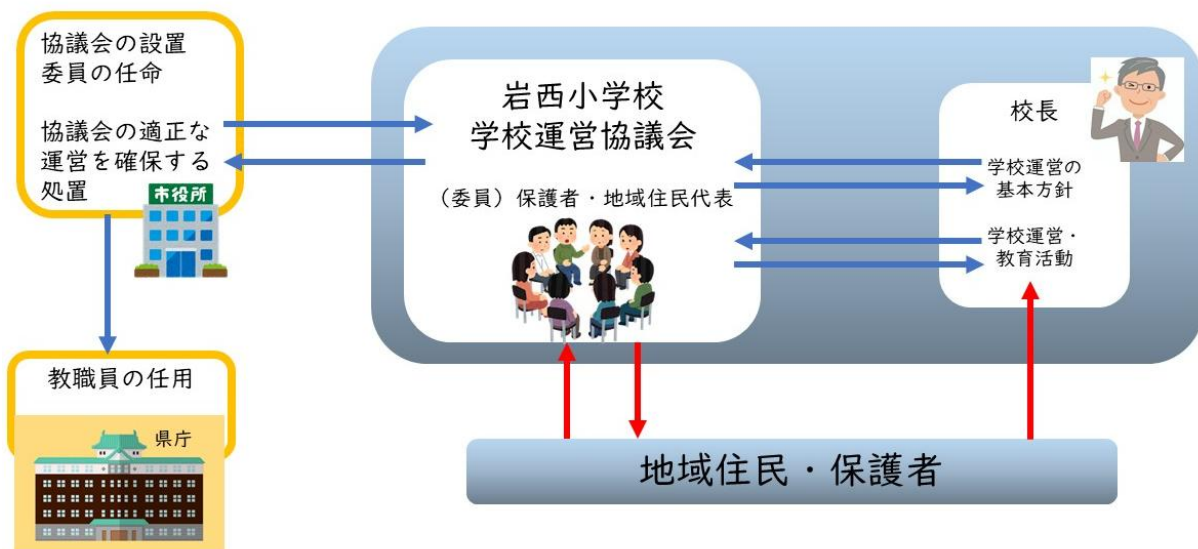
協議会の設置
委員の任命

協議会の適正な運営を確保する処置

市役所

教職員の任用

県庁

岩西小学校
学校運営協議会

（委員）保護者・地域住民代表

校長

学校運営の基本方針

学校運営・教育活動

地域住民・保護者